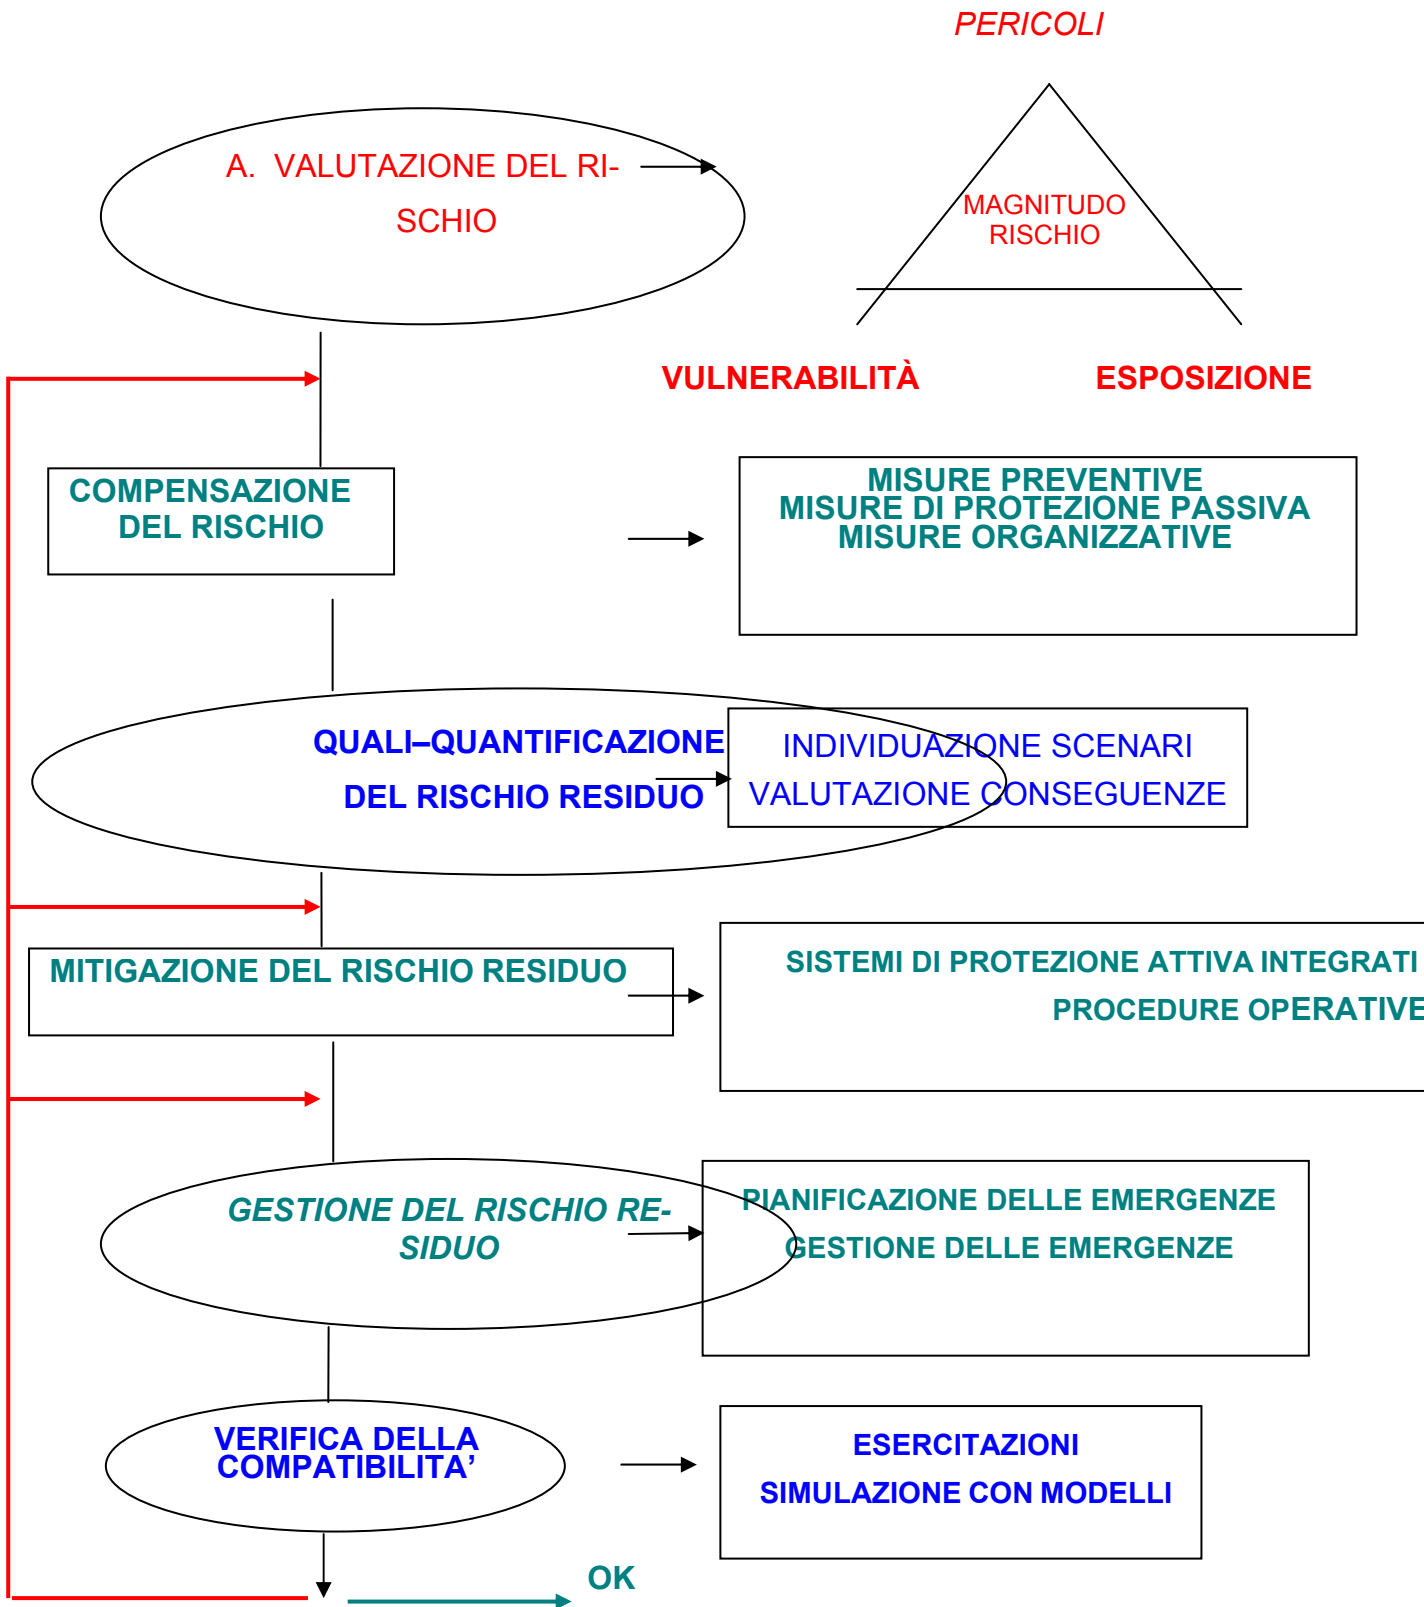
PERICOLI

A. VALUTAZIONE DEL RISCHIO

MAGNITUDO RISCHIO

VULNERABILITÀ

ESPOSIZIONE

COMPENSAZIONE DEL RISCHIO

MISURE PREVENTIVE
MISURE DI PROTEZIONE PASSIVA
MISURE ORGANIZZATIVE

QUALI–QUANTIFICAZIONE
DEL RISCHIO RESIDUO

INDIVIDUAZIONE SCENARI
VALUTAZIONE CONSEGUENZE

MITIGAZIONE DEL RISCHIO RESIDUO

SISTEMI DI PROTEZIONE ATTIVA INTEGRATI
PROCEDURE OPERATIVE

GESTIONE DEL RISCHIO RESIDUO

PIANIFICAZIONE DELLE EMERGENZE
GESTIONE DELLE EMERGENZE

VERIFICA DELLA COMPATIBILITA'

ESERCITAZIONI
SIMULAZIONE CON MODELLI

OK